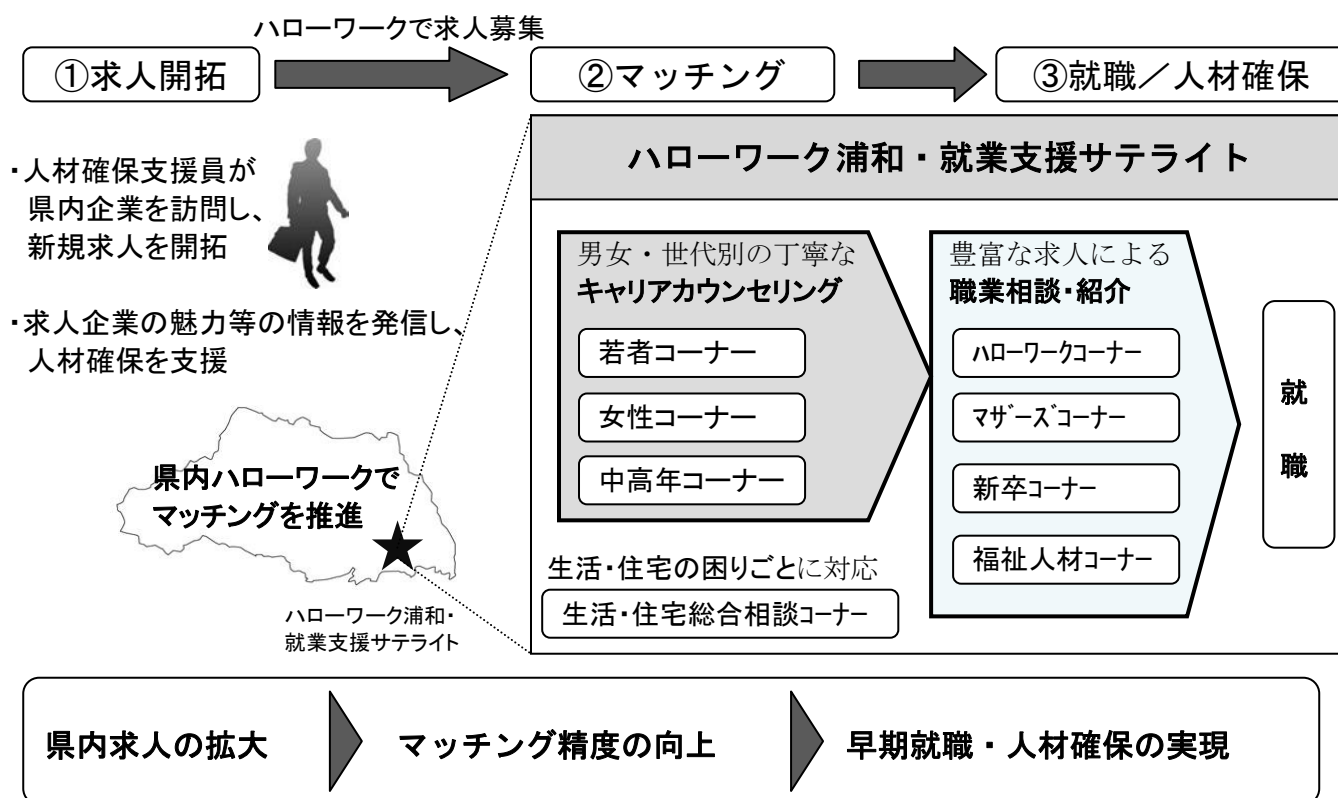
ハローワークで求人募集

①求人開拓

②マッチング

③就職／人材確保

・人材確保支援員が県内企業を訪問し、新規求人を開拓

・求人企業の魅力等の情報を発信し、人材確保を支援

県内ハローワークでマッチングを推進

ハローワーク浦和・就業支援サテライト

ハローワーク浦和・就業支援サテライト

男女・世代別の丁寧な
キャリアカウンセリング

若者コーナー

女性コーナー

中高年コーナー

豊富な求人による
職業相談・紹介

ハローワークコーナー

マザーズコーナー

新卒コーナー

福祉人材コーナー

就職

生活・住宅の困りごとに対応

生活・住宅総合相談コーナー

県内求人の拡大

マッチング精度の向上

早期就職・人材確保の実現